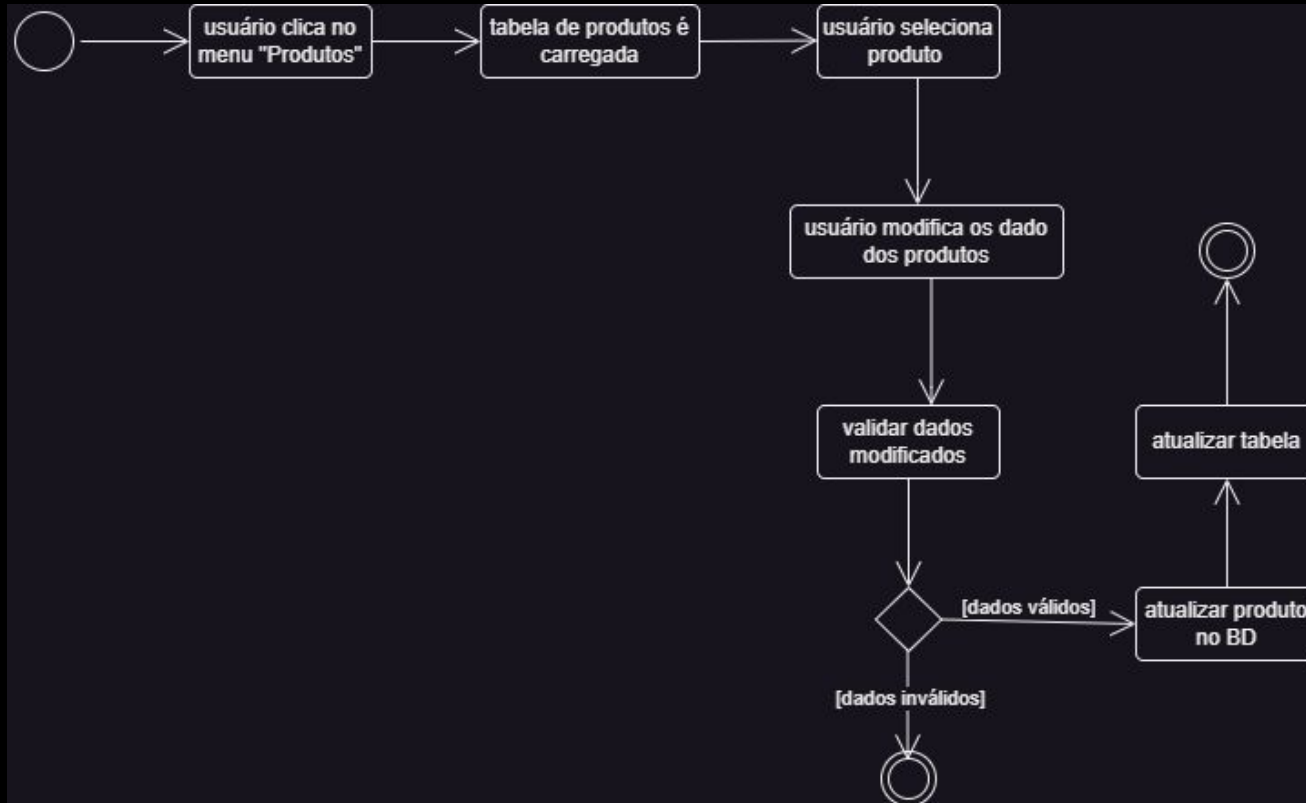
usuário clica no menu "Produtos"

tabela de produtos é carregada

usuário seleciona produto

usuário modifica os dado dos produtos

validar dados modificados

[dados válidos]

atualizar produto no BD

atualizar tabela

[dados inválidos]